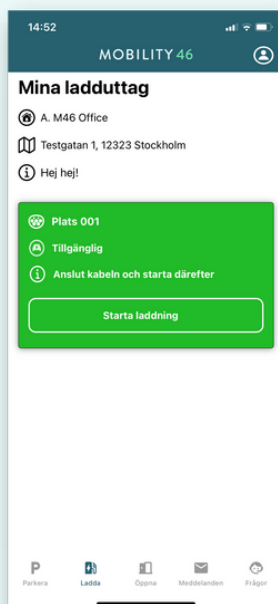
14:52

MOBILITY 46

Mina ladduttag

A. M46 Office

Testgatan 1, 12323 Stockholm

Hej hej!

Plats 001

Tillgänglig

Anslut kabeln och starta därefter

Starta laddning

P
Parkera

Ladda

Öppna

Meddelanden

Frågor